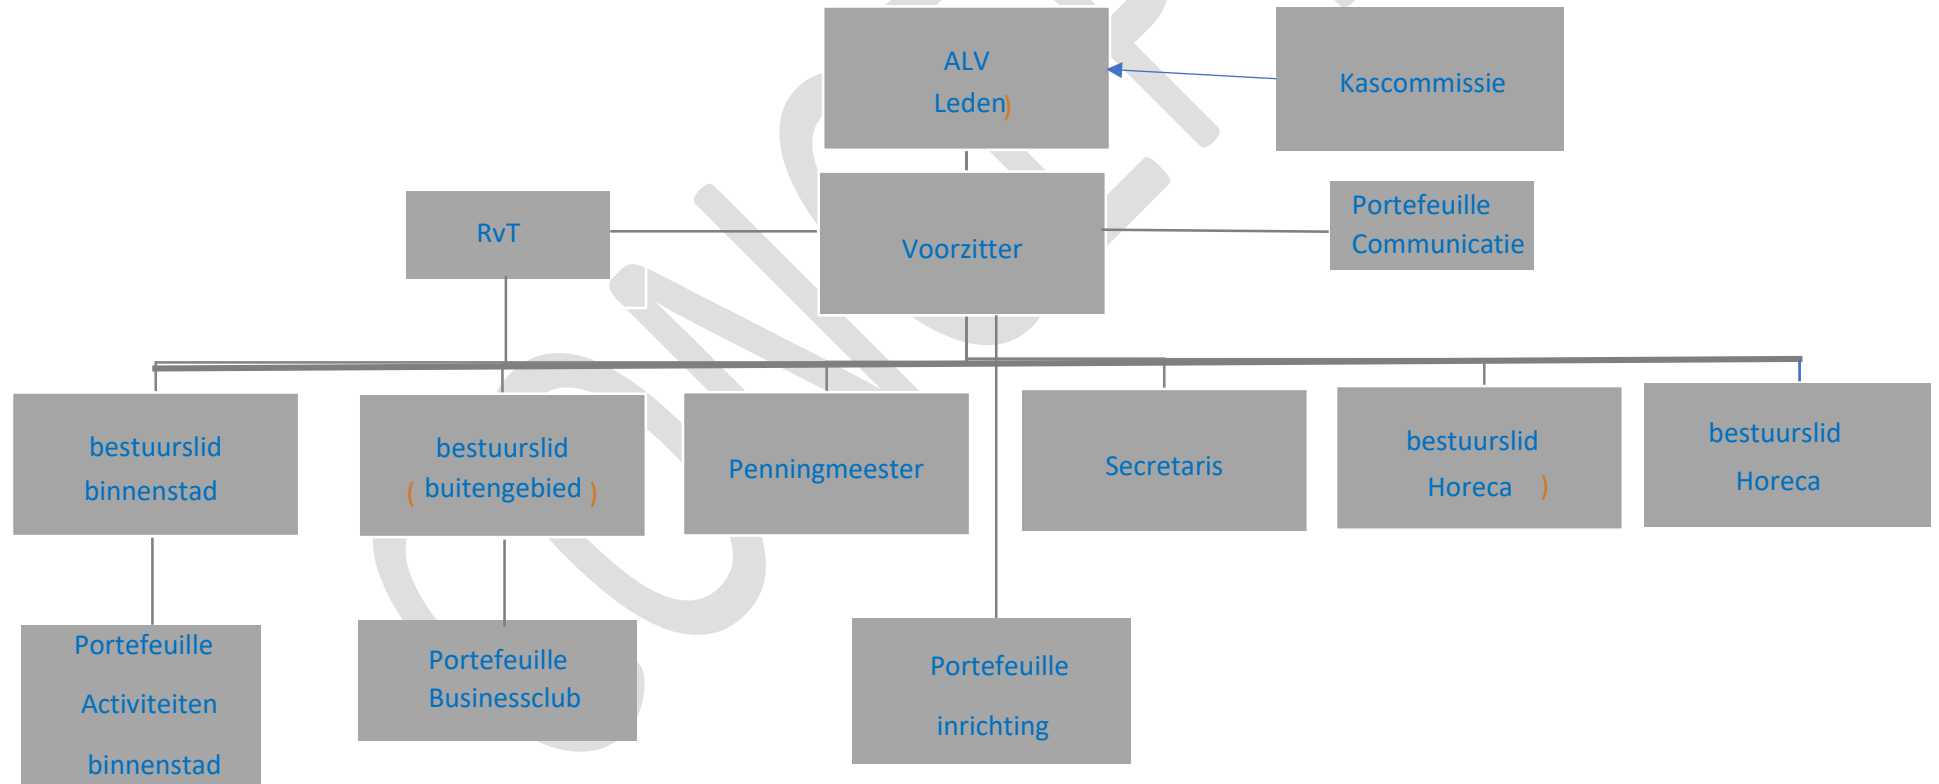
ALV
Leden)

Kascommissie

RvT

Voorzitter

Portefeuille
Communicatie

bestuurslid
binnenstad

bestuurslid
( buitengebied )

Penningmeester

Secretaris

bestuurslid
Horeca )

bestuurslid
Horeca

Portefeuille
Activiteiten
binnenstad

Portefeuille
Businessclub

Portefeuille
inrichting